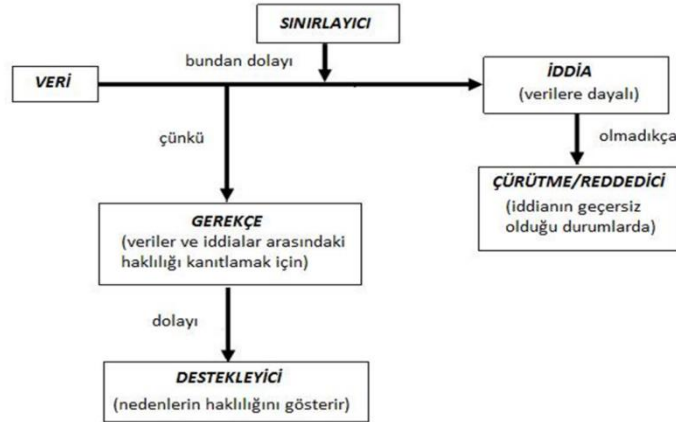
SINIRLAYICI

bundan dolayı

VERİ

İDDİA
(verilere dayalı)

çünkü

olmadıkça

ÇÜRÜTME/REDDEDİCİ
(iddianın geçersiz olduğu durumlarda)

GEREKÇE
(veriler ve iddialar arasındaki haklılığı kanıtlamak için)

dolayı

DESTEKLEYİCİ
(nedenlerin haklılığını gösterir)